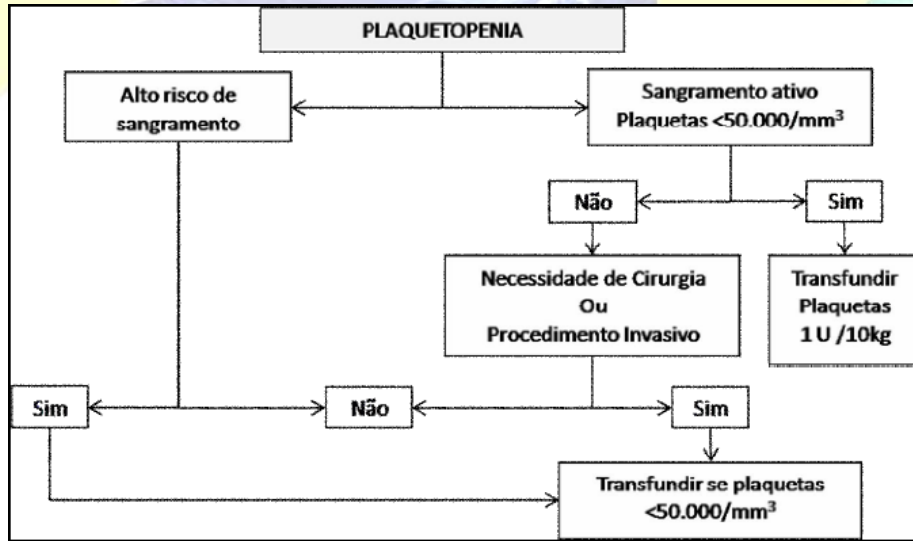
PLAQUETOPENIA

Alto risco de sangramento

Sangramento ativo
Plaquetas <50.000/mm$^3$

Não

Sim

Necessidade de Cirurgia
Ou
Procedimento Invasivo

Transfundir
Plaquetas
1 U /10kg

Sim

Não

Sim

Transfundir se plaquetas <50.000/mm$^3$